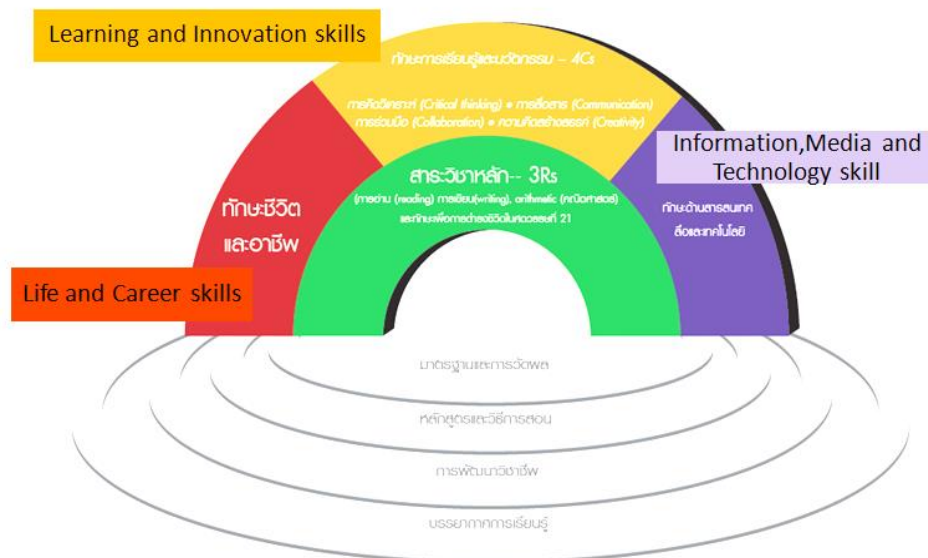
Learning and Innovation skills

ทักษะการเรียนรู้และนวัตกรรม – 4Cs

การคิดวิเคราะห์ (Critical thinking) • การสื่อสาร (Communication) การร่วมมือ (Collaboration) • ความคิดสร้างสรรค์ (Creativity)

Information,Media and Technology skill

สาระวิชาหลัก– 3Rs

(การอ่าน (reading) การเขียน(writing), arithmetic (คณิตศาสตร์) และทักษะเพื่อการดำรงชีวิตในศตวรรษที่ 21

ทักษะชีวิตและอาชีพ

ทักษะด้านสารสนเทศ สื่อและเทคโนโลยี

Life and Career skills

มาตรฐานและการวัดผล

หลักสูตรและวิธีการสอน

การพัฒนาวิชาชีพ

บรรยากาศการเรียนรู้